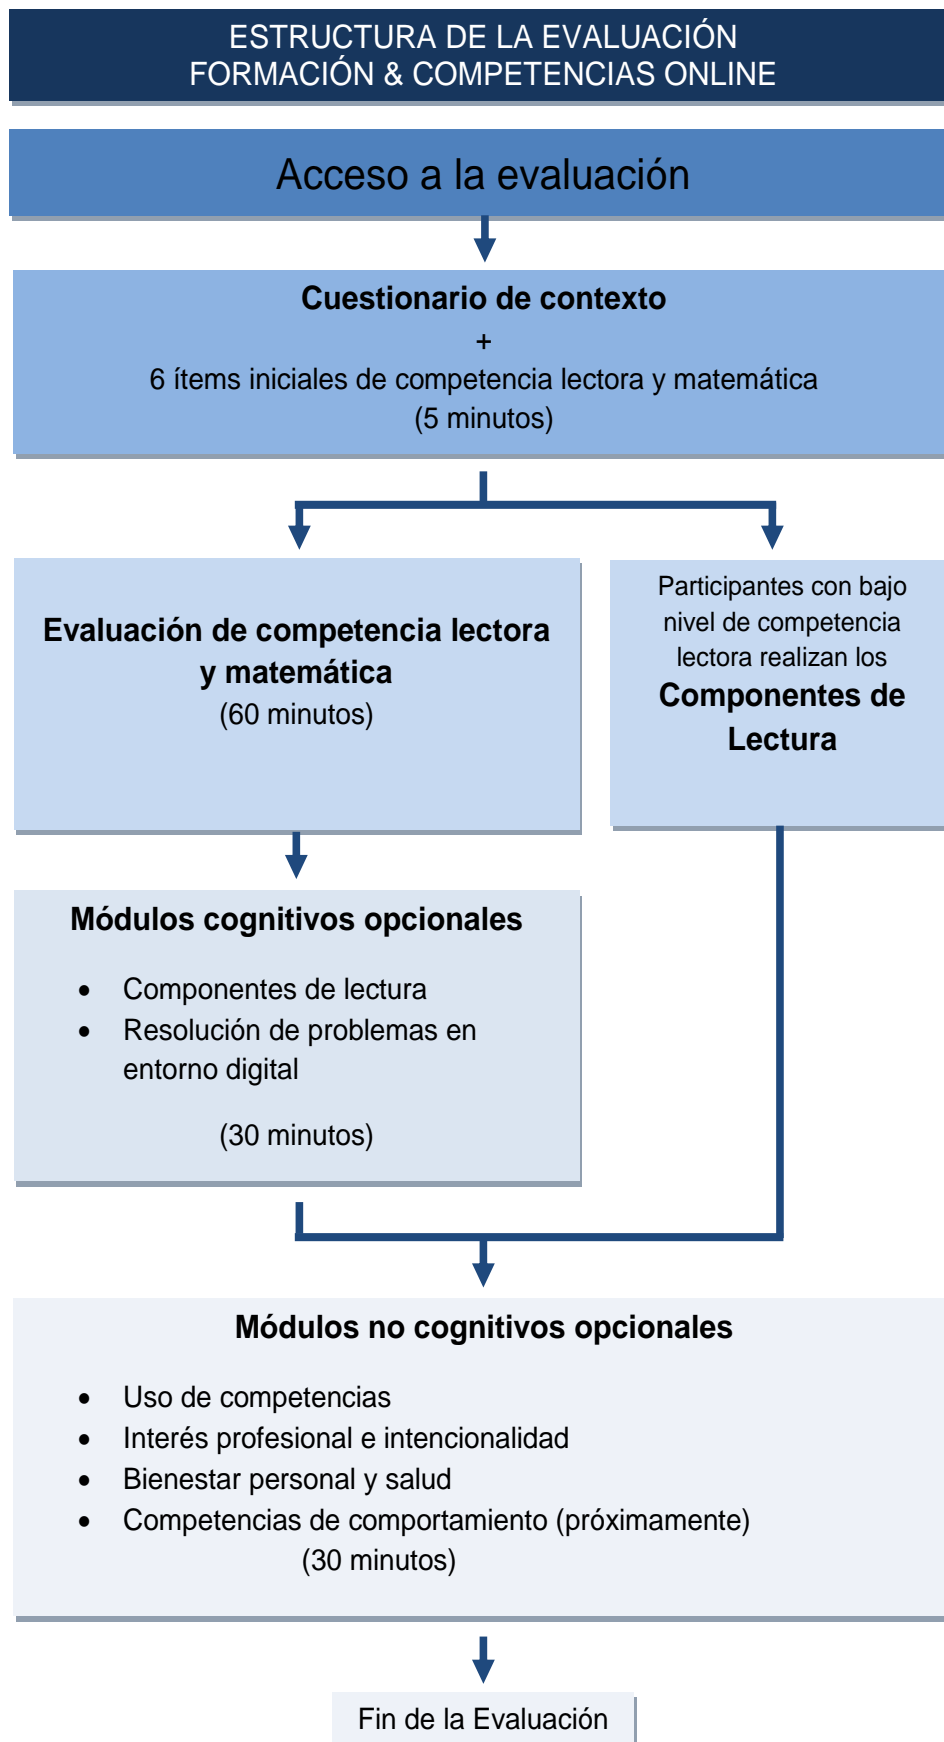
ESTRUCTURA DE LA EVALUACIÓN
FORMACIÓN & COMPETENCIAS ONLINE

Acceso a la evaluación

**Cuestionario de contexto**
+
6 ítems iniciales de competencia lectora y matemática
(5 minutos)

**Evaluación de competencia lectora y matemática**
(60 minutos)

Participantes con bajo nivel de competencia lectora realizan los **Componentes de Lectura**

**Módulos cognitivos opcionales**

- Componentes de lectura
- Resolución de problemas en entorno digital

(30 minutos)

**Módulos no cognitivos opcionales**

- Uso de competencias
- Interés profesional e intencionalidad
- Bienestar personal y salud
- Competencias de comportamiento (próximamente)

(30 minutos)

Fin de la Evaluación